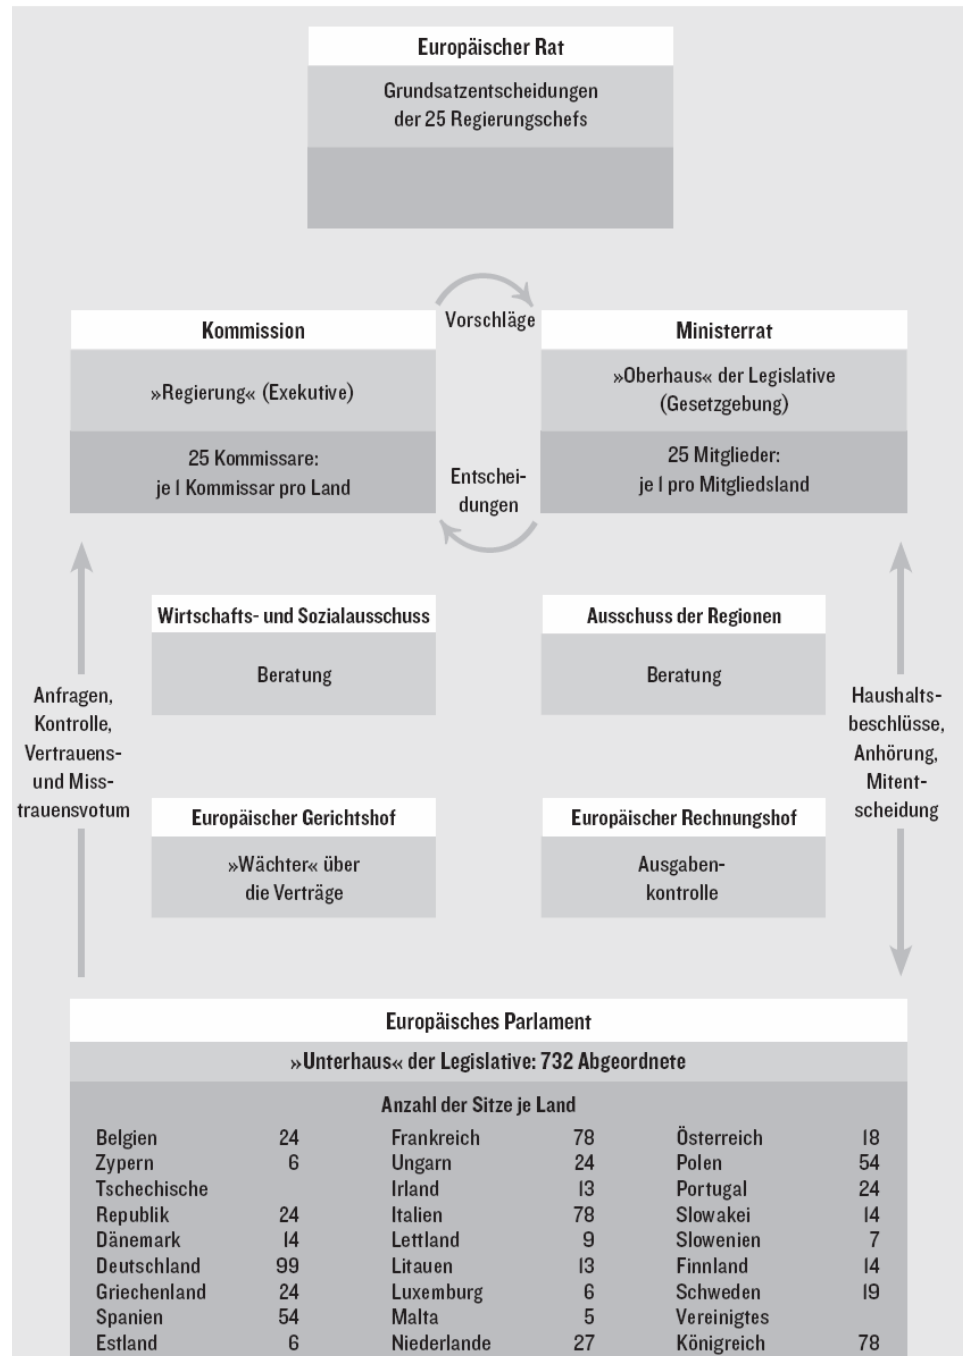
Europäischer Rat

Grundsatzentscheidungen der 25 Regierungschefs

Vorschläge

Kommission

»Regierung« (Exekutive)

25 Kommissare: je 1 Kommissar pro Land

Ministerrat

»Oberhaus« der Legislative (Gesetzgebung)

25 Mitglieder: je 1 pro Mitgliedsland

Entscheidungen

Wirtschafts- und Sozialausschuss

Beratung

Ausschuss der Regionen

Beratung

Anfragen, Kontrolle, Vertrauens- und Misstrauensvotum

Haushaltsbeschlüsse, Anhörung, Mitentscheidung

Europäischer Gerichtshof

»Wächter« über die Verträge

Europäischer Rechnungshof

Ausgabenkontrolle

Europäisches Parlament

»Unterhaus« der Legislative: 732 Abgeordnete

Anzahl der Sitze je Land

| | | | | | |
|---|---|---|---|---|---|
| Belgien | 24 | Frankreich | 78 | Österreich | 18 |
| Zypern | 6 | Ungarn | 24 | Polen | 54 |
| Tschechische Republik | 24 | Irland | 13 | Portugal | 24 |
| Dänemark | 14 | Italien | 78 | Slowakei | 14 |
| Deutschland | 99 | Lettland | 9 | Slowenien | 7 |
| Griechenland | 24 | Litauen | 13 | Finnland | 14 |
| Spanien | 54 | Luxemburg | 6 | Schweden | 19 |
| Estland | 6 | Malta | 5 | Vereinigtes Königreich | 78 |
| | | Niederlande | 27 | | |